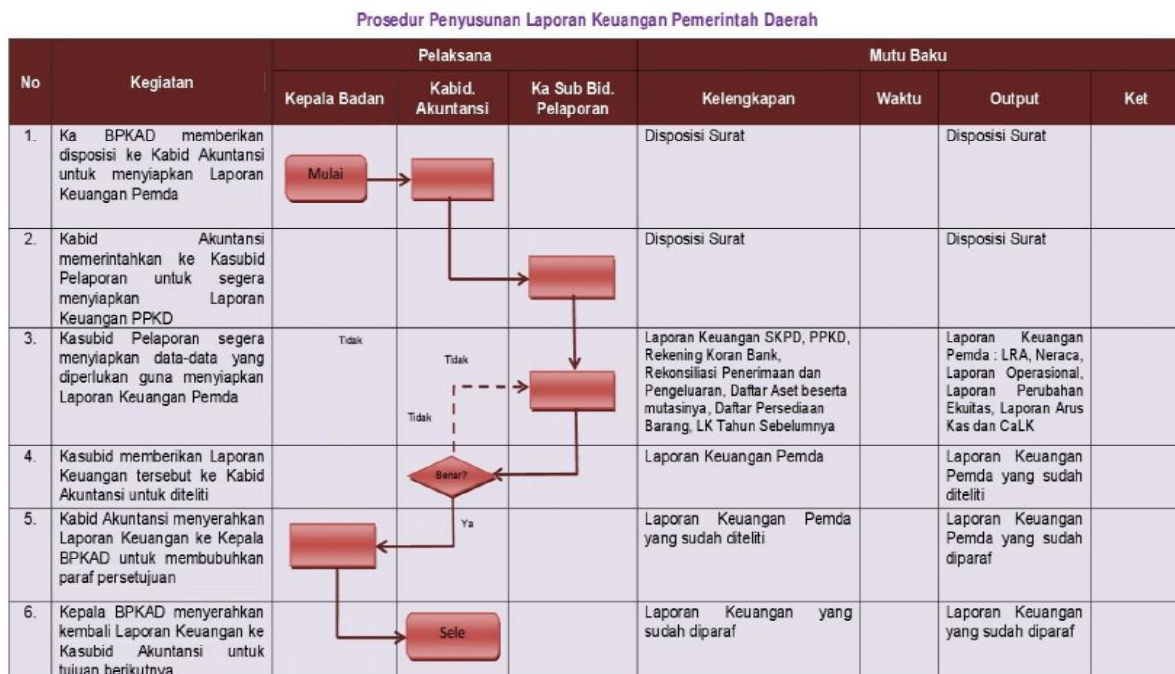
Prosedur Penyusunan Laporan Keuangan Pemerintah Daerah

<table>
<tr><th rowspan="2">No</th><th rowspan="2">Kegiatan</th><th colspan="3">Pelaksana</th><th colspan="4">Mutu Baku</th></tr>
<tr><th>Kepala Badan</th><th>Kabid. Akuntansi</th><th>Ka Sub Bid. Pelaporan</th><th>Kelengkapan</th><th>Waktu</th><th>Output</th><th>Ket</th></tr>
<tr><td>1.</td><td>Ka BPKAD memberikan disposisi ke Kabid Akuntansi untuk menyiapkan Laporan Keuangan Pemda</td><td>Mulai</td><td></td><td></td><td>Disposisi Surat</td><td></td><td>Disposisi Surat</td><td></td></tr>
<tr><td>2.</td><td>Kabid Akuntansi memerintahkan ke Kasubid Pelaporan untuk segera menyiapkan Laporan Keuangan PPKD</td><td></td><td></td><td></td><td>Disposisi Surat</td><td></td><td>Disposisi Surat</td><td></td></tr>
<tr><td>3.</td><td>Kasubid Pelaporan segera menyiapkan data-data yang diperlukan guna menyiapkan Laporan Keuangan Pemda</td><td>Tidak</td><td>Tidak<br>Tidak</td><td></td><td>Laporan Keuangan SKPD, PPKD, Rekening Koran Bank, Rekonsiliasi Penerimaan dan Pengeluaran, Daftar Aset beserta mutasinya, Daftar Persediaan Barang, LK Tahun Sebelumnya</td><td></td><td>Laporan Keuangan Pemda : LRA, Neraca, Laporan Operasional, Laporan Perubahan Ekuitas, Laporan Arus Kas dan CaLK</td><td></td></tr>
<tr><td>4.</td><td>Kasubid memberikan Laporan Keuangan tersebut ke Kabid Akuntansi untuk diteliti</td><td></td><td>Benar?</td><td></td><td>Laporan Keuangan Pemda</td><td></td><td>Laporan Keuangan Pemda yang sudah diteliti</td><td></td></tr>
<tr><td>5.</td><td>Kabid Akuntansi menyerahkan Laporan Keuangan ke Kepala BPKAD untuk membubuhkan paraf persetujuan</td><td></td><td>Ya</td><td></td><td>Laporan Keuangan Pemda yang sudah diteliti</td><td></td><td>Laporan Keuangan Pemda yang sudah diparaf</td><td></td></tr>
<tr><td>6.</td><td>Kepala BPKAD menyerahkan kembali Laporan Keuangan ke Kasubid Akuntansi untuk tujuan berikutnya</td><td></td><td>Sele</td><td></td><td>Laporan Keuangan yang sudah diparaf</td><td></td><td>Laporan Keuangan yang sudah diparaf</td><td></td></tr>
</table>